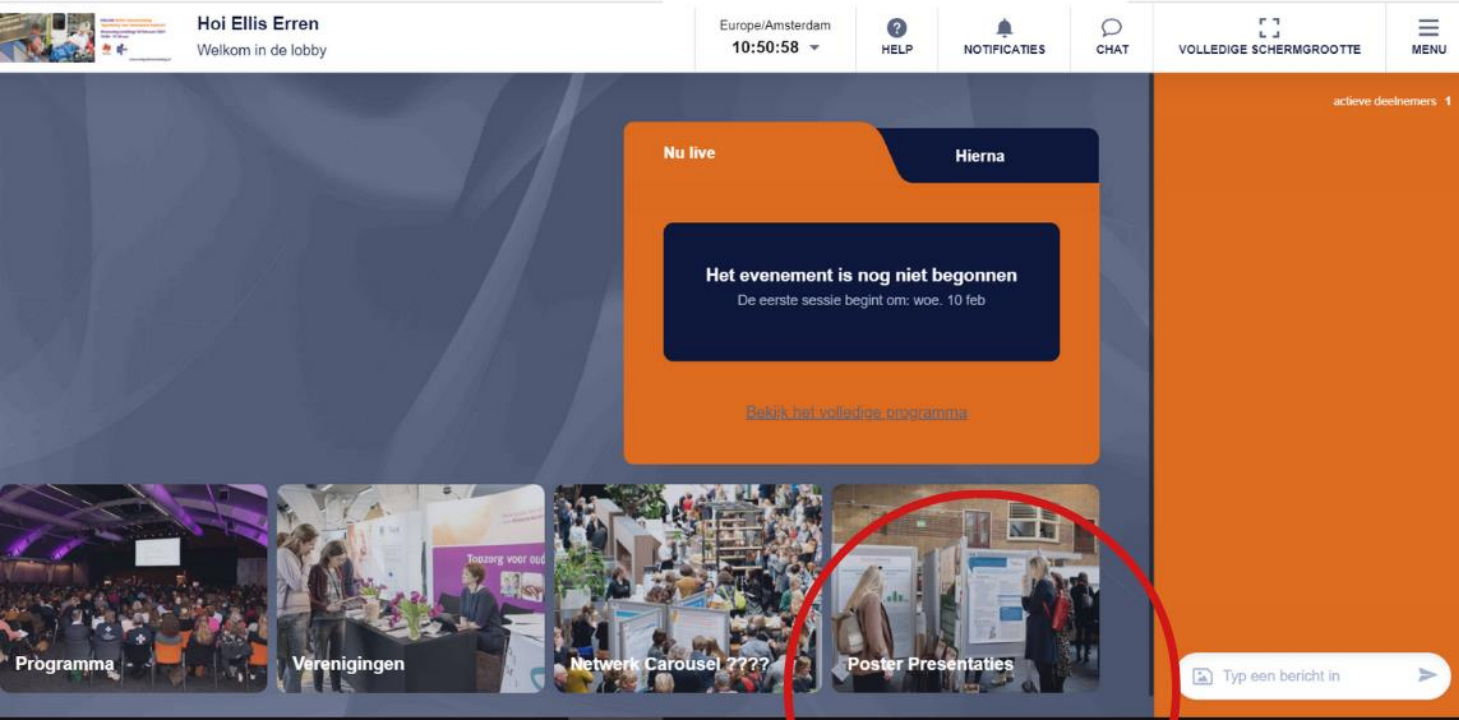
Hoi Ellis Erren
Welkom in de lobby

Europe/Amsterdam
10:50:58

HELP

NOTIFICATIES

CHAT

VOLLEDIGE SCHERMGROOTTE

MENU

actieve deelnemers 1

Nu live

Hierna

Het evenement is nog niet begonnen
De eerste sessie begint om: woe. 10 feb

Bekijk het volledige programma

Programma

Verenigingen

Topzorg voor oud

Netwerk Carousel ????

Poster Presentaties

Typ een bericht in